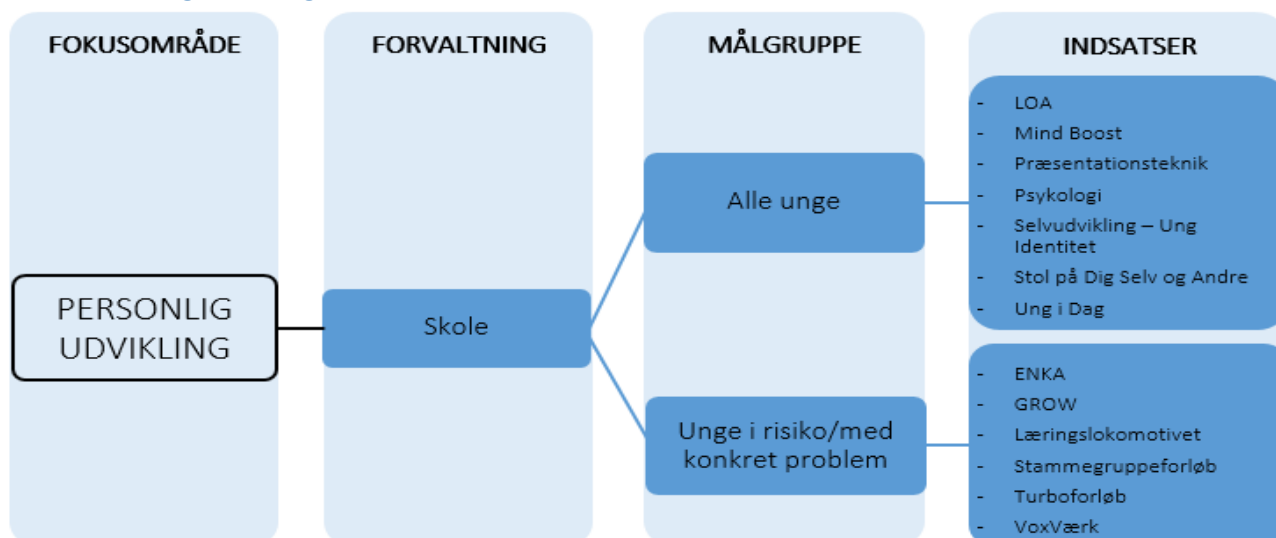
FOKUSOMRÅDE

FORVALTNING

MÅLGRUPPE

INDSATSER

PERSONLIG UDVIKLING

Skole

Alle unge

Unge i risiko/med konkret problem

- LOA
- Mind Boost
- Præsentationsteknik
- Psykologi
- Selvudvikling – Ung Identitet
- Stol på Dig Selv og Andre
- Ung i Dag

- ENKA
- GROW
- Læringslokomotivet
- Stammegruppeforløb
- Turboforløb
- VoxVærk